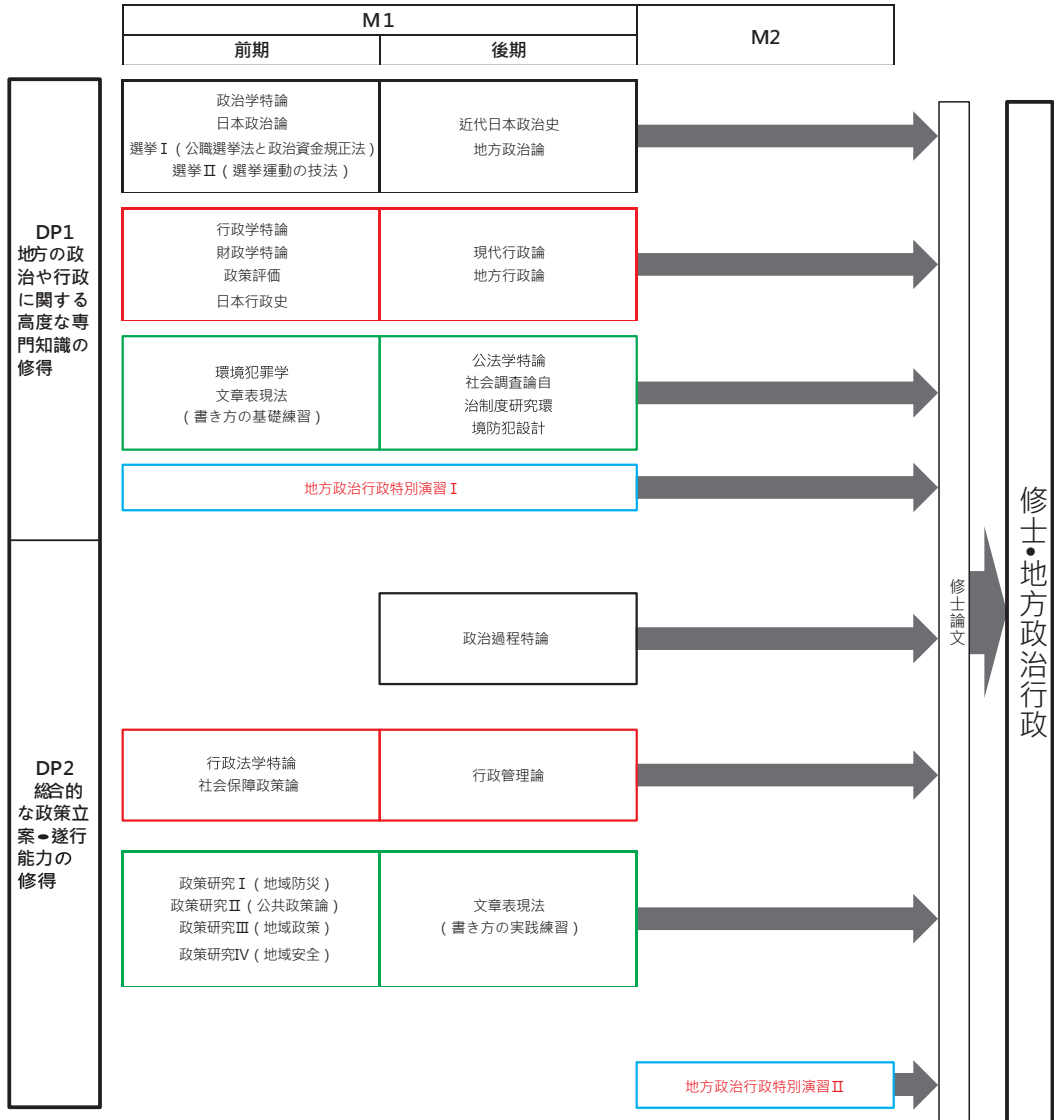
| M1 | | M2 |
|---|---|---|
| 前期 | 後期 | |

DP1
地方の政治や行政に関する高度な専門知識の修得

政治学特論
日本政治論
選挙Ⅰ（公職選挙法と政治資金規正法）
選挙Ⅱ（選挙運動の技法）

近代日本政治史
地方政治論

行政学特論
財政学特論
政策評価
日本行政史

現代行政論
地方行政論

環境犯罪学
文章表現法
（書き方の基礎練習）

公法学特論
社会調査論自
治制度研究環
境防犯設計

地方政治行政特別演習Ⅰ

DP2
総合的な政策立案・遂行能力の修得

政治過程特論

行政法学特論
社会保障政策論

行政管理論

政策研究Ⅰ（地域防災）
政策研究Ⅱ（公共政策論）
政策研究Ⅲ（地域政策）
政策研究Ⅳ（地域安全）

文章表現法
（書き方の実践練習）

地方政治行政特別演習Ⅱ

修士論文

修士・地方政治行政